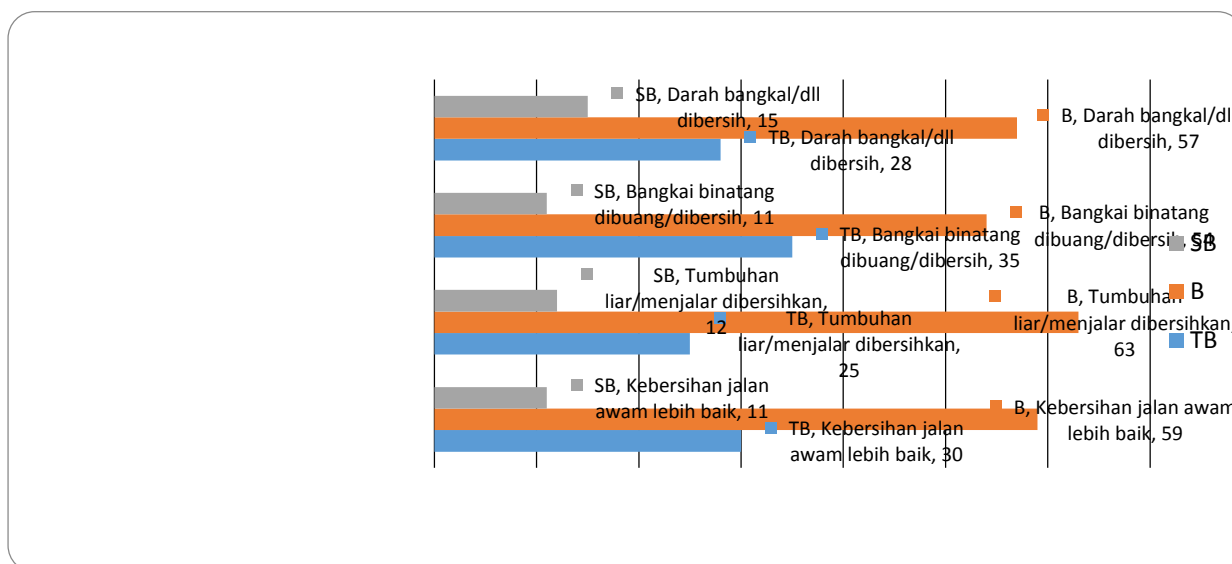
SB, Darah bangkal/dll dibersih, 15

B, Darah bangkal/dll dibersih, 57

TB, Darah bangkal/dll dibersih, 28

SB, Bangkai binatang dibuang/dibersih, 11

B, Bangkai binatang dibuang/dibersih, 54

TB, Bangkai binatang dibuang/dibersih, 35

SB, Tumbuhan liar/menjalar dibersihkan, 12

B, Tumbuhan liar/menjalar dibersihkan, 63

TB, Tumbuhan liar/menjalar dibersihkan, 25

SB, Kebersihan jalan awam lebih baik, 11

B, Kebersihan jalan awam lebih baik, 59

TB, Kebersihan jalan awam lebih baik, 30

SB
B
TB